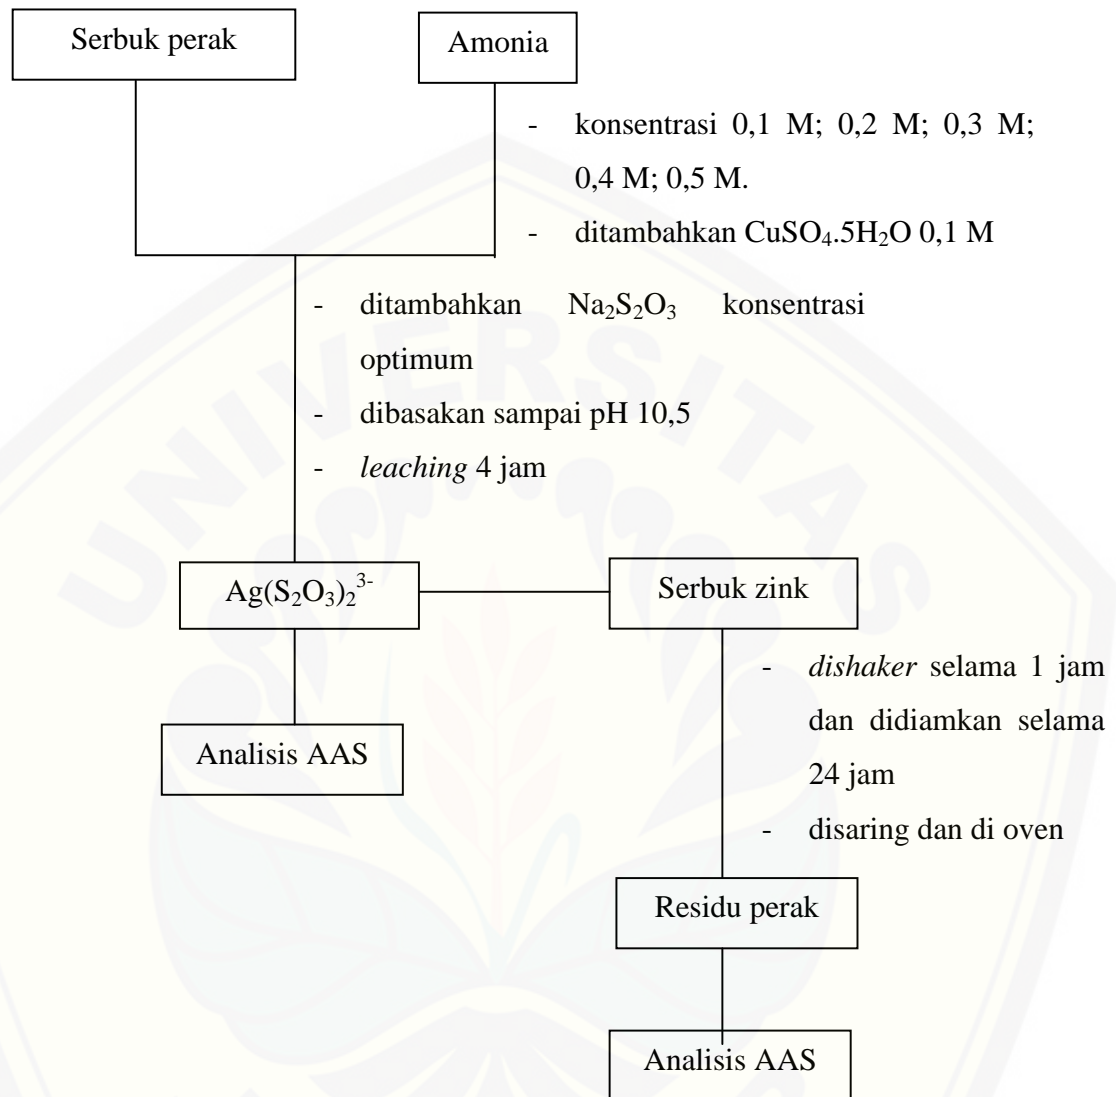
Serbuk perak

Amonia

- konsentrasi 0,1 M; 0,2 M; 0,3 M; 0,4 M; 0,5 M.
- ditambahkan $CuSO_4.5H_2O$ 0,1 M

- ditambahkan $Na_2S_2O_3$ konsentrasi optimum
- dibasakan sampai pH 10,5
- *leaching* 4 jam

$Ag(S_2O_3)_2^{3-}$

Serbuk zink

Analisis AAS

- *dishaker* selama 1 jam dan didiamkan selama 24 jam
- disaring dan di oven

Residu perak

Analisis AAS